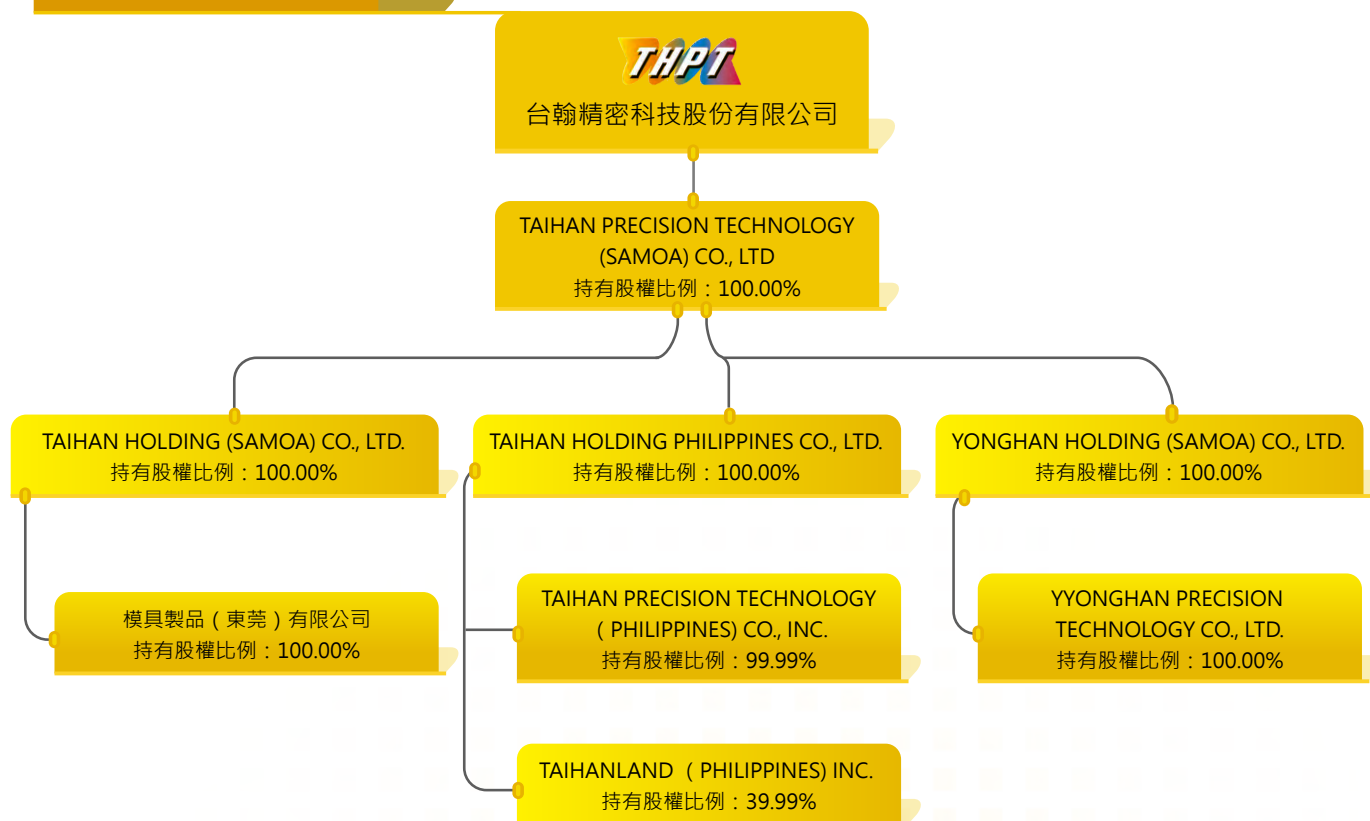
THPT
台翰精密科技股份有限公司

TAIHAN PRECISION TECHNOLOGY (SAMOA) CO., LTD
持有股權比例：100.00%

TAIHAN HOLDING (SAMOA) CO., LTD.
持有股權比例：100.00%

TAIHAN HOLDING PHILIPPINES CO., LTD.
持有股權比例：100.00%

YONGHAN HOLDING (SAMOA) CO., LTD.
持有股權比例：100.00%

模具製品（東莞）有限公司
持有股權比例：100.00%

TAIHAN PRECISION TECHNOLOGY ( PHILIPPINES) CO., INC.
持有股權比例：99.99%

YYONGHAN PRECISION TECHNOLOGY CO., LTD.
持有股權比例：100.00%

TAIHANLAND （PHILIPPINES) INC.
持有股權比例：39.99%